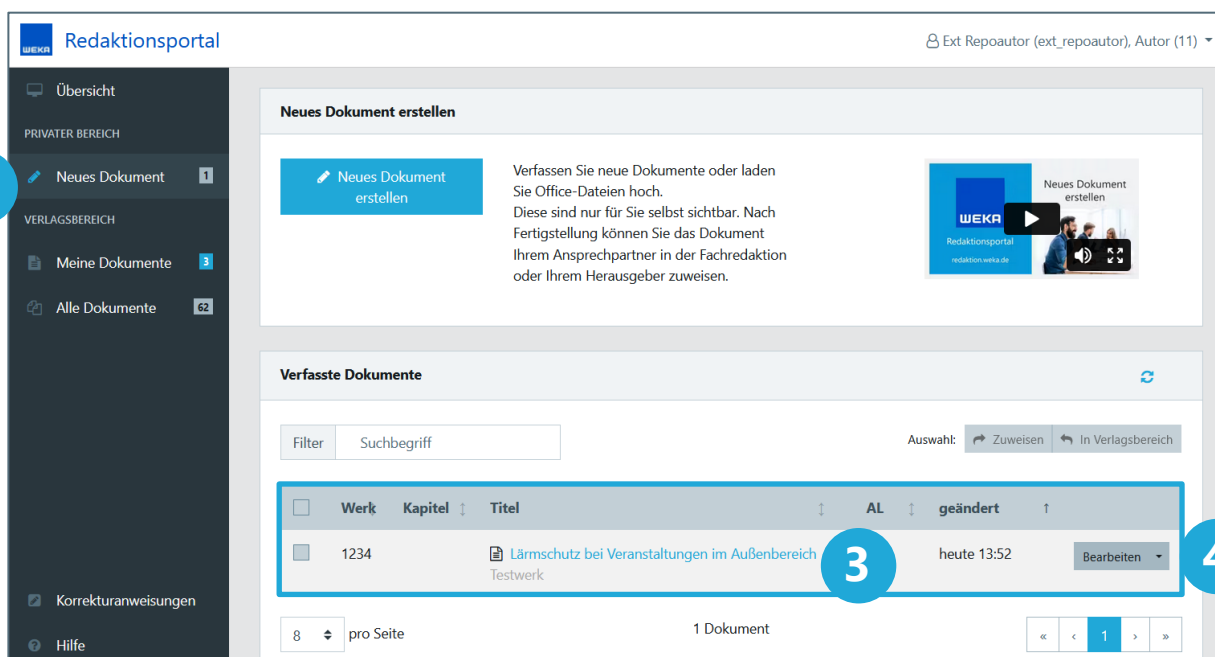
WEKA Redaktionsportal

Ext Repoautor (ext_repoautor), Autor (11)

Übersicht
PRIVATER BEREICH
Neues Dokument 1
VERLAGSBEREICH
Meine Dokumente 3
Alle Dokumente 62

Korrekturanweisungen
Hilfe

Neues Dokument erstellen

Neues Dokument erstellen

Verfassen Sie neue Dokumente oder laden Sie Office-Dateien hoch.
Diese sind nur für Sie selbst sichtbar. Nach Fertigstellung können Sie das Dokument Ihrem Ansprechpartner in der Fachredaktion oder Ihrem Herausgeber zuweisen.

WEKA Redaktionsportal redaktion.weka.de Neues Dokument erstellen

Verfasste Dokumente

Filter Suchbegriff

Auswahl: Zuweisen In Verlagsbereich

| | Werk | Kapitel | Titel | AL | geändert | |
|---|---|---|---|---|---|---|
| | 1234 | | Lärmschutz bei Veranstaltungen im Außenbereich Testwerk | | heute 13:52 | Bearbeiten |

3

4

8 pro Seite

1 Dokument

« ‹ 1 › »